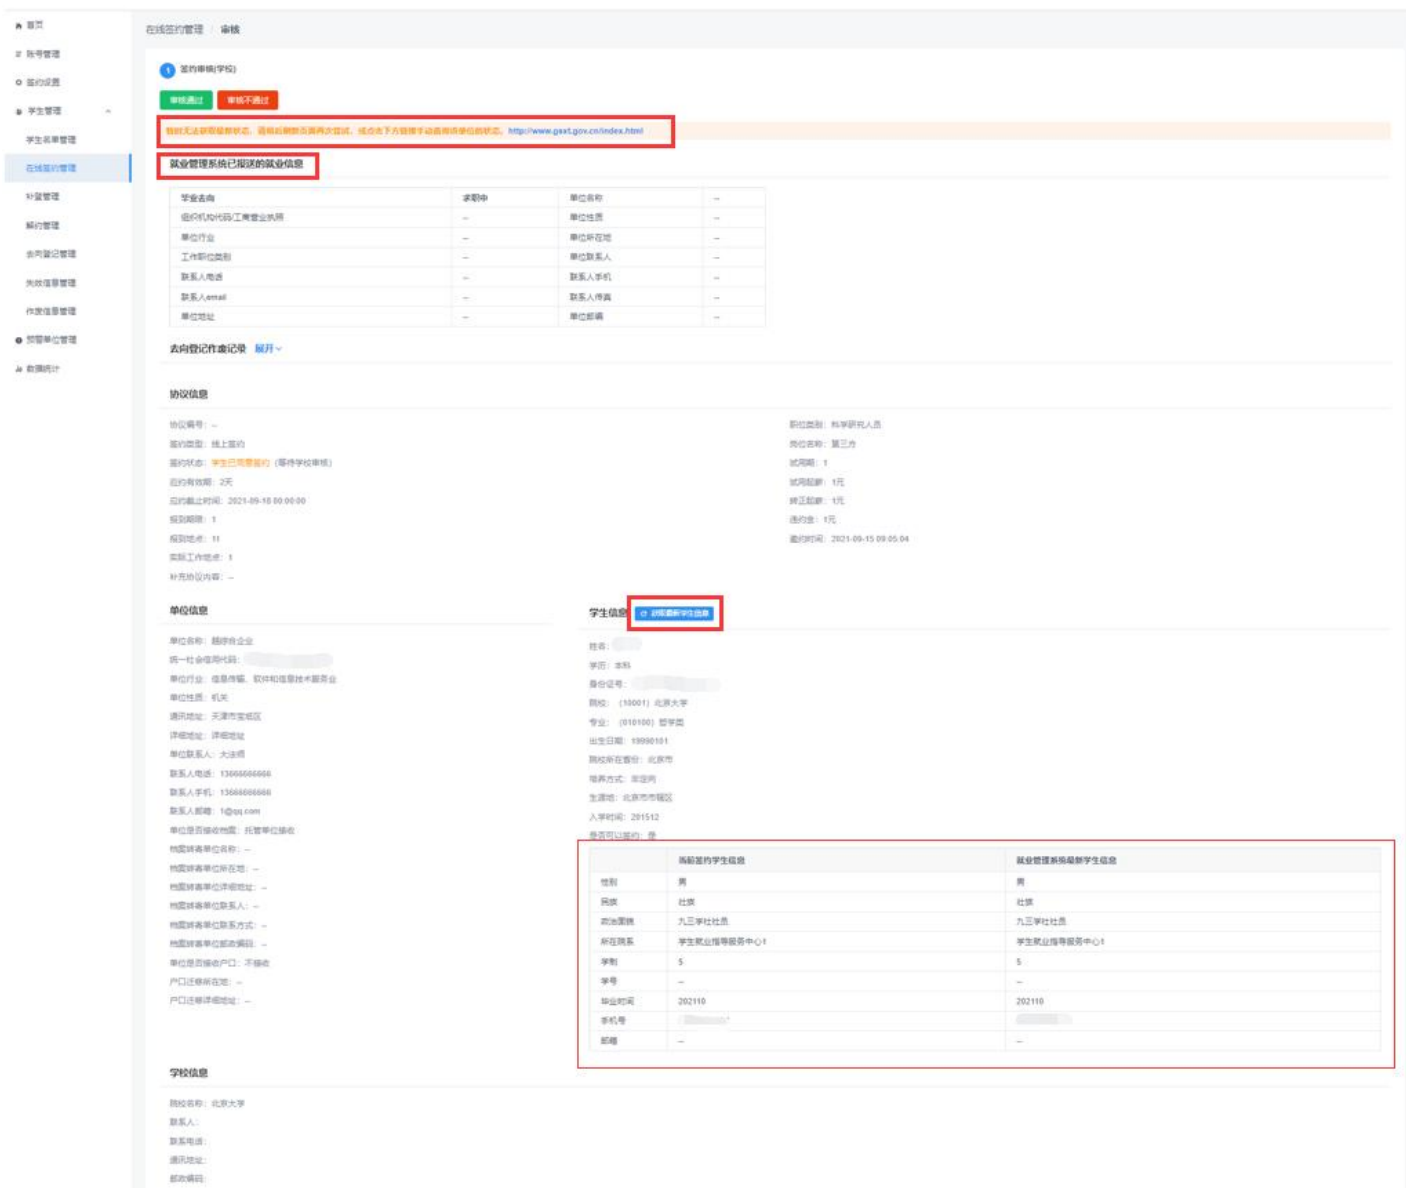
首页
账号管理
签约设置
学生管理
学生名单管理
在线签约管理
补签管理
解约管理
去向登记管理
失效信息管理
改派信息管理
招聘单位管理
数据统计

在线签约管理 / 审核

1 签约审核(学校)

审核通过 审核不通过

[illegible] http://www.gsxt.gov.cn/index.html

就业管理系统已报送的就业信息

| 毕业去向 | 求职中 | 单位名称 | -- |
|---|---|---|---|
| 组织机构代码/工商营业执照 | -- | 单位性质 | -- |
| 单位行业 | -- | 单位所在地 | -- |
| 工作职位类别 | -- | 单位联系人 | -- |
| 联系人电话 | -- | 联系人手机 | -- |
| 联系人email | -- | 联系人传真 | -- |
| 单位地址 | -- | 单位邮编 | -- |

去向登记作废记录 展开

协议信息

协议编号: --
签约类型: 线上签约
签约状态: 学生已同意签约 (等待学校审核)
应约有效期: 2天
应约截止时间: 2021-09-18 00:00:00
报到期限: 1
报到地点: 11
实际工作地点: 1
补充协议内容: --

职位类别: 科学研究人员
岗位名称: 第三方
试用期: 1
试用期薪: 1元
转正薪酬: 1元
违约金: 1元
邀约时间: 2021-09-15 09:05:04

单位信息

单位名称: 翻译的企业
统一社会信用代码:
单位行业: 信息传输、软件和信息技术服务业
单位性质: 机关
通讯地址: 天津市宝坻区
详细地址: 详细地址
单位联系人: 大法师
联系人电话: 13666666666
联系人手机: 13666666666
联系人邮箱: 1@qq.com
单位是否接收档案: 托管单位接收
档案转寄单位名称: --
档案转寄单位所在地: --
档案转寄单位详细地址: --
档案转寄单位联系人: --
档案转寄单位联系方式: --
档案转寄单位邮政编码: --
单位是否接收户口: 不接收
户口迁移所在地: --
户口迁移详细地址: --

学生信息 获取最新学生信息

姓名:
学历: 本科
身份证号:
院校: (10001) 北京大学
专业: (010100) 哲学类
出生日期: 19990101
院校所在省份: 北京市
培养方式: 非定向
生源地: 北京市市辖区
入学时间: 201512
是否可以签约: 是

| | 当前签约学生信息 | 就业管理系统最新学生信息 |
|---|---|---|
| 性别 | 男 | 男 |
| 民族 | 壮族 | 壮族 |
| 政治面貌 | 九三学社社员 | 九三学社社员 |
| 所在院系 | 学生就业指导服务中心1 | 学生就业指导服务中心1 |
| 学制 | 5 | 5 |
| 学号 | -- | -- |
| 毕业时间 | 202110 | 202110 |
| 手机号 | | |
| 邮箱 | -- | -- |

学校信息

院校名称: 北京大学
联系人:
联系电话:
通讯地址:
邮政编码: